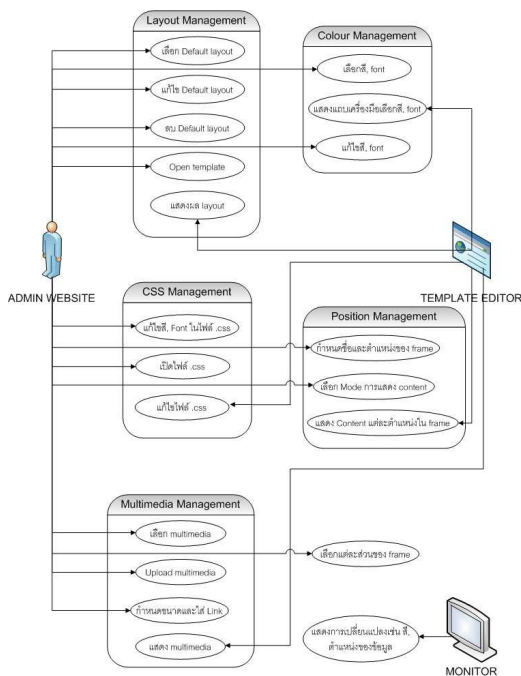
Layout Management

เลือก Default layout

แก้ไข Default layout

ลบ Default layout

Open template

แสดงผล layout

Colour Management

เลือกสี, font

แสดงแถบเครื่องมือเลือกสี, font

แก้ไขสี, font

ADMIN WEBSITE

TEMPLATE EDITOR

CSS Management

แก้ไขสี, Font ในไฟล์ .css

เปิดไฟล์ .css

แก้ไขไฟล์ .css

Position Management

กำหนดชื่อและตำแหน่งของ frame

เลือก Mode การแสดง content

แสดง Content แต่ละตำแหน่งใน frame

Multimedia Management

เลือก multimedia

Upload multimedia

กำหนดขนาดและใส่ Link

แสดง multimedia

เลือกแต่ละส่วนของ frame

แสดงการเปลี่ยนแปลงเช่น สี, ตำแหน่งของข้อมูล

MONITOR